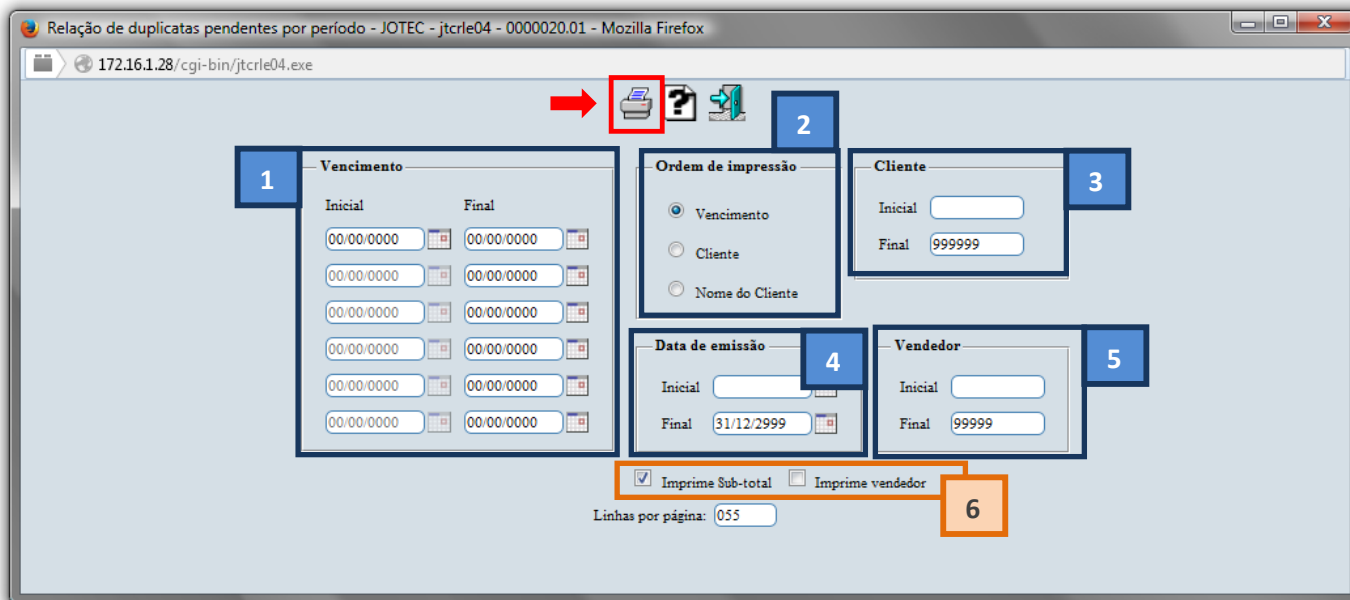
Relação de duplicatas pendentes por período - JOTEC - jtcrle04 - 0000020.01 - Mozilla Firefox

172.16.1.28/cgi-bin/jtcrle04.exe

1

Vencimento

Inicial Final

00/00/0000 00/00/0000
00/00/0000 00/00/0000
00/00/0000 00/00/0000
00/00/0000 00/00/0000
00/00/0000 00/00/0000
00/00/0000 00/00/0000

2

Ordem de impressão

Vencimento
Cliente
Nome do Cliente

Cliente

3

Inicial
Final 999999

Data de emissão

4

Inicial
Final 31/12/2999

Vendedor

5

Inicial
Final 99999

Imprime Sub-total Imprime vendedor

6

Linhas por página: 055